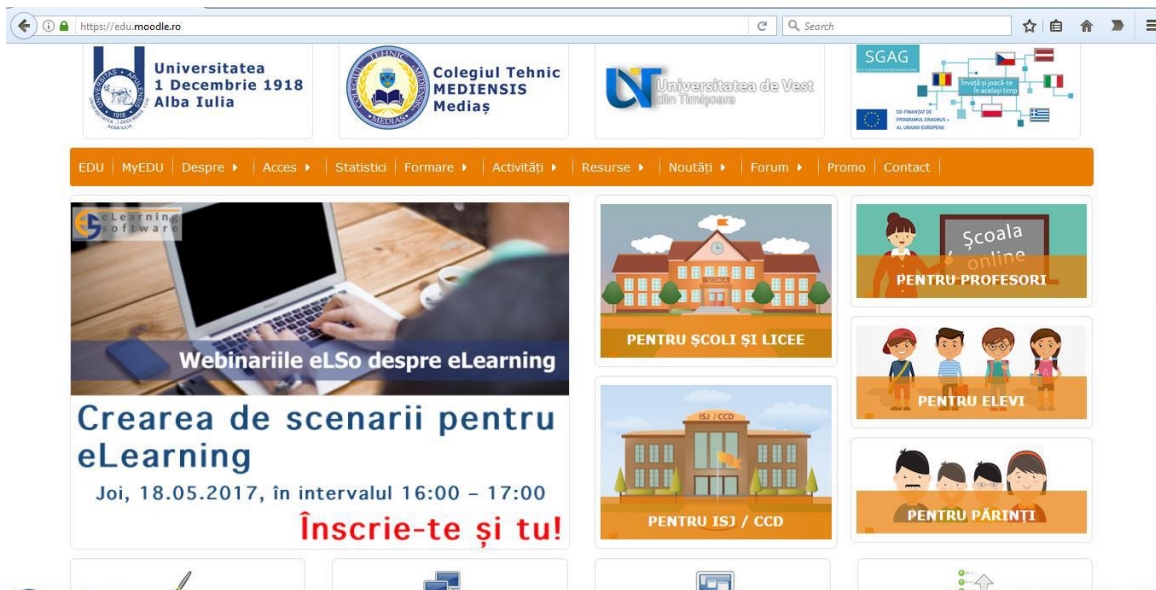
https://edu.moodle.ro

Search

Universitatea 1 Decembrie 1918 Alba Iulia

Colegiul Tehnic MEDIENSIS Mediaș

Universitatea de Vest din Timișoara

SGAG

Învață și joacă-te în același timp

CO-FINANȚAT DE PROGRAMUL ERASMUS+ AL UNIUNII EUROPENE

EDU | MyEDU | Despre ▸ | Acces ▸ | Statistici | Formare ▸ | Activități ▸ | Resurse ▸ | Noutăți ▸ | Forum ▸ | Promo | Contact

eLearning software

Webinariile eLSo despre eLearning

Crearea de scenarii pentru eLearning

Joi, 18.05.2017, în intervalul 16:00 – 17:00

Înscrie-te și tu!

PENTRU ȘCOLI ȘI LICEE

ISJ / CCD

PENTRU ISJ / CCD

Școala online

PENTRU PROFESORI

PENTRU ELEVI

PENTRU PĂRINȚI